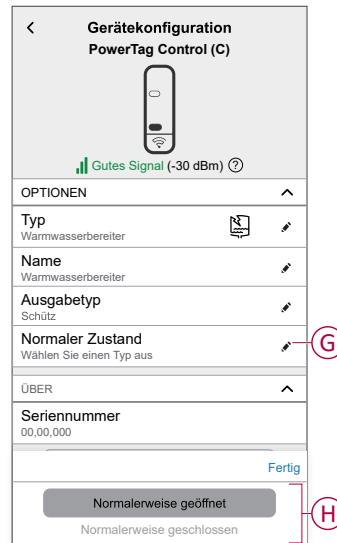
Gerätekonfiguration
PowerTag Control (C)

Gutes Signal (-30 dBm)

OPTIONEN

Typ
Warmwasserbereiter

Name
Warmwasserbereiter

Ausgabetyp
Schütz

Normaler Zustand
Wählen Sie einen Typ aus

G

ÜBER

Seriennummer
00,00,000

Fertig

Normalerweise geöffnet

Normalerweise geschlossen

H